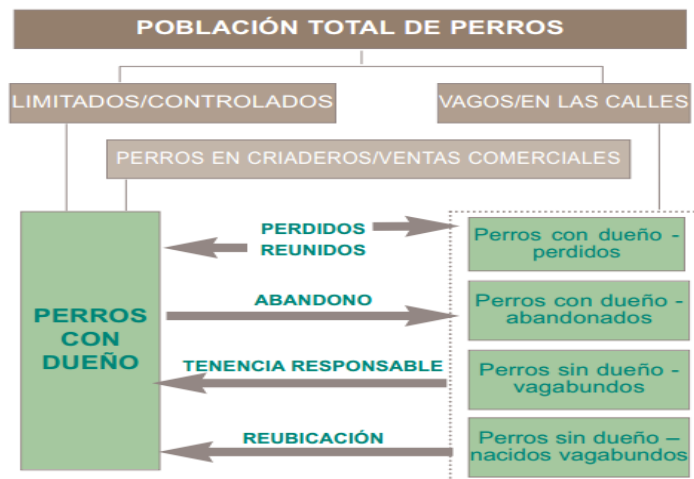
POBLACIÓN TOTAL DE PERROS

LIMITADOS/CONTROLADOS

VAGOS/EN LAS CALLES

PERROS EN CRIADEROS/VENTAS COMERCIALES

PERROS CON DUEÑO

PERDIDOS

REUNIDOS

ABANDONO

TENENCIA RESPONSABLE

REUBICACIÓN

Perros con dueño - perdidos

Perros con dueño - abandonados

Perros sin dueño - vagabundos

Perros sin dueño – nacidos vagabundos